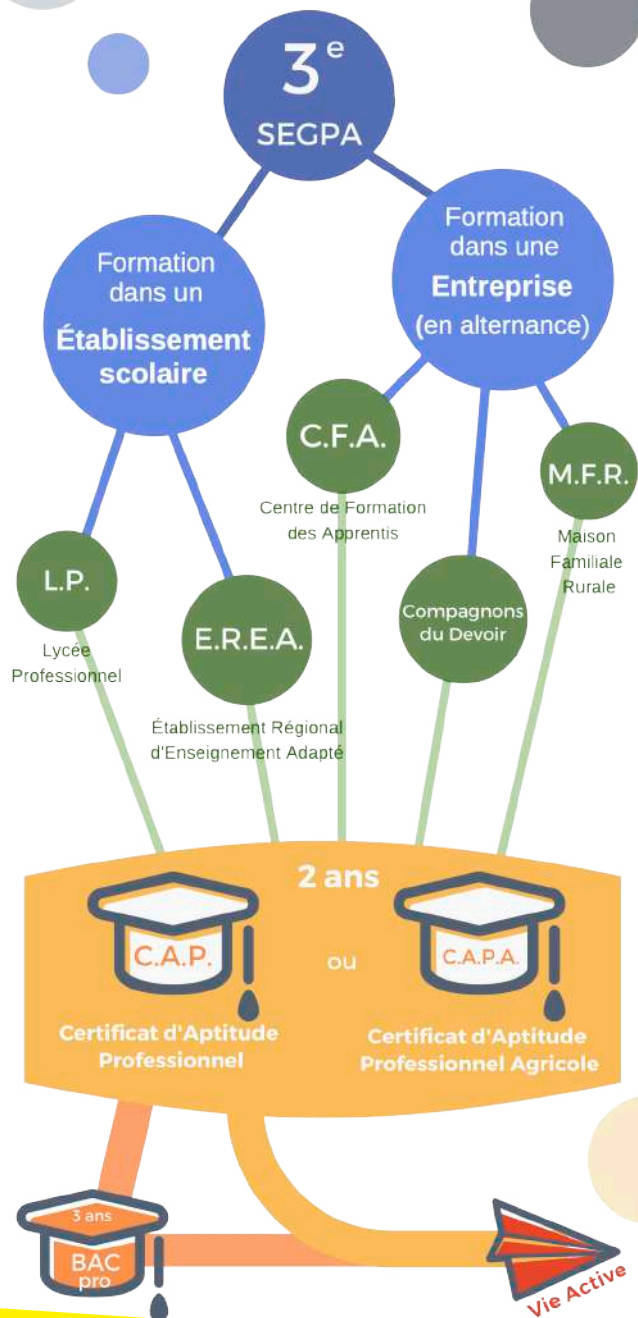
$3^e$
SEGPA

Formation dans un Établissement scolaire

Formation dans une Entreprise (en alternance)

C.F.A.
Centre de Formation des Apprentis

M.F.R.
Maison Familiale Rurale

L.P.
Lycée Professionnel

E.R.E.A.
Établissement Régional d'Enseignement Adapté

Compagnons du Devoir

2 ans

C.A.P.
Certificat d'Aptitude Professionnel

ou

C.A.P.A.
Certificat d'Aptitude Professionnel Agricole

3 ans
BAC pro

Vie Active